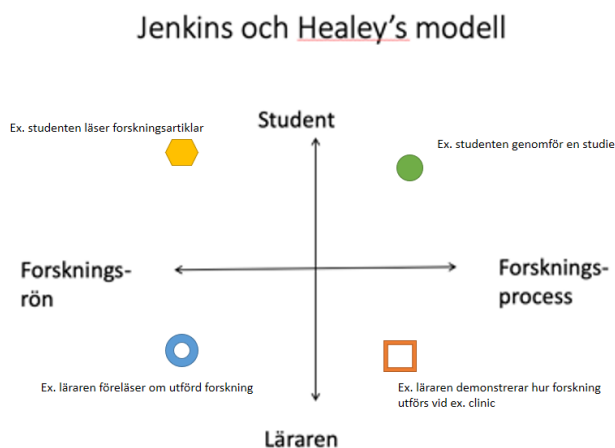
Jenkins och Healey’s modell

Student

Ex. studenten läser forskningsartiklar

Ex. studenten genomför en studie

Forsknings-
rön

Forsknings-
process

Ex. läraren föreläser om utförd forskning

Ex. läraren demonstrerar hur forskning utförs vid ex. clinic

Läraren